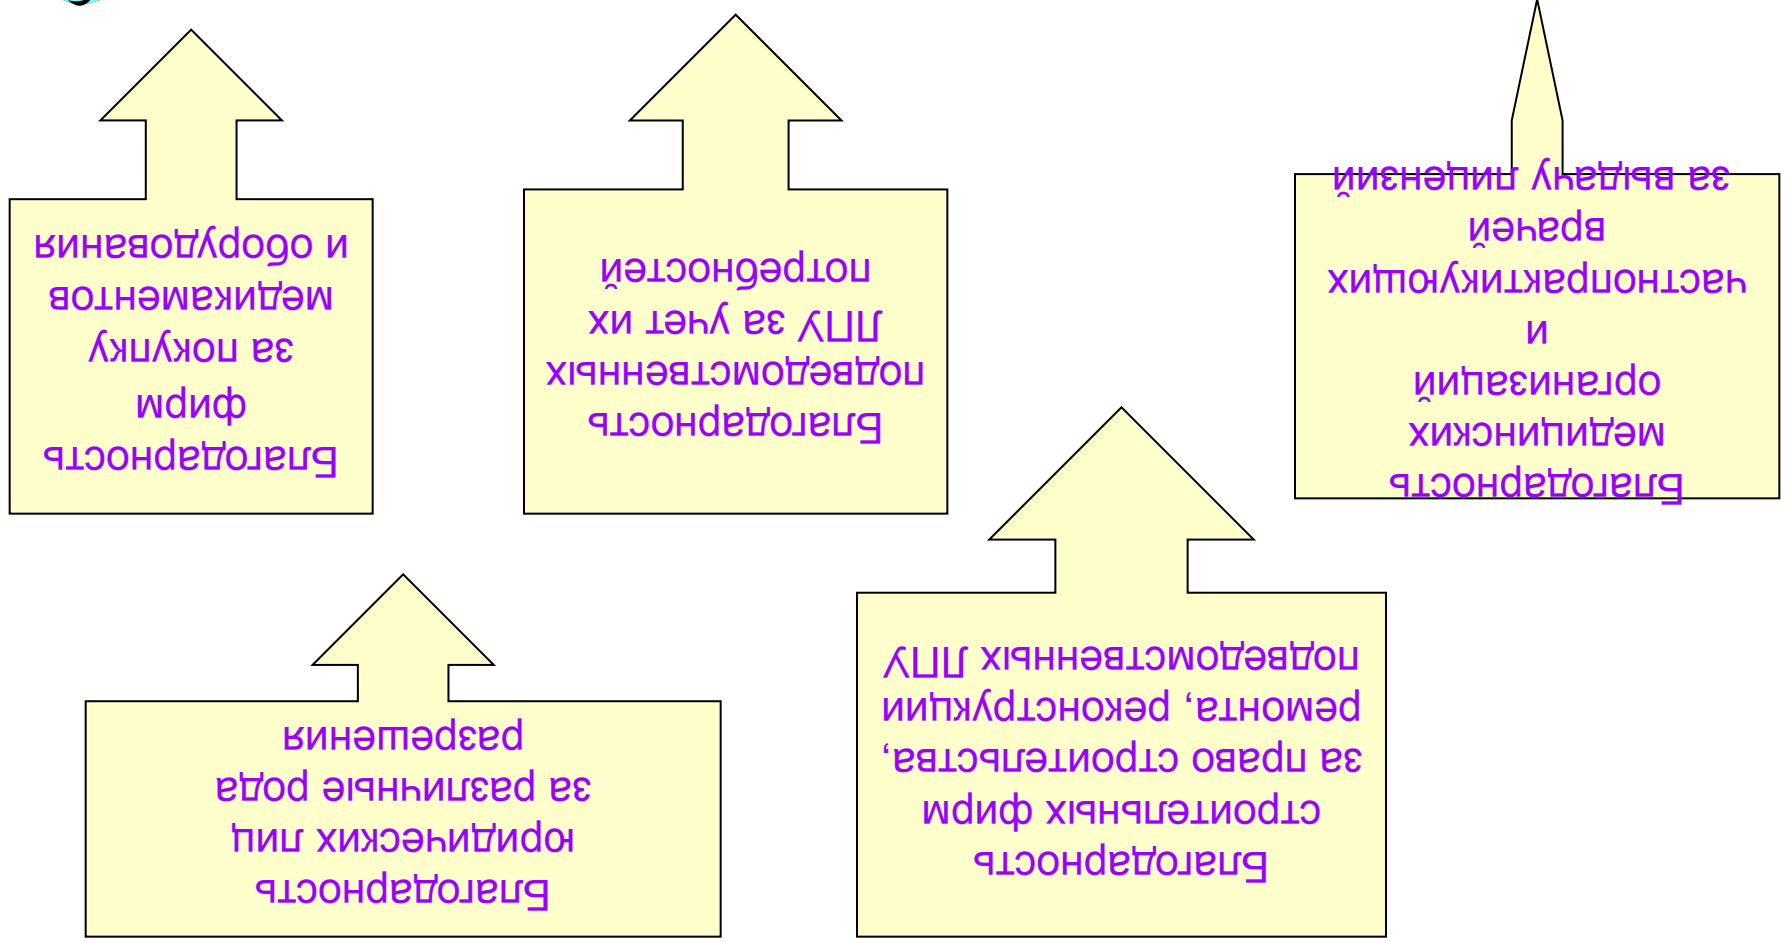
Благодарность фирм за покупку медикаментов и оборудования

Благодарность подведомственных ЛПУ за учет их потребностей

Благодарность медицинских организаций и частнопрактикующих врачей за выдачу лицензий

Благодарность юридических лиц за различные рода разрешения

Благодарность строительных фирм за право строительства, ремонта, реконструкции подведомственных ЛПУ